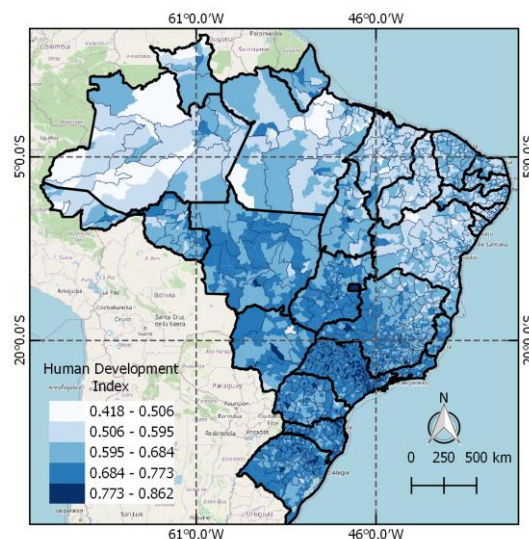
61º0.0'W
46º0.0'W
5º0.0'S
5º0.0'S
20º0.0'S
20º0.0'S
Human Development Index
0.418 - 0.506
0.506 - 0.595
0.595 - 0.684
0.684 - 0.773
0.773 - 0.862
N
0 250 500 km
61º0.0'W
46º0.0'W
Colombia
Suriname
Bolivia
Paraguay
Cochabamba
Santa Cruz de la Sierra
Oruro
Asunción
Iquitos
Montevideo
Porto Alegre
Rio de Janeiro
Salvador